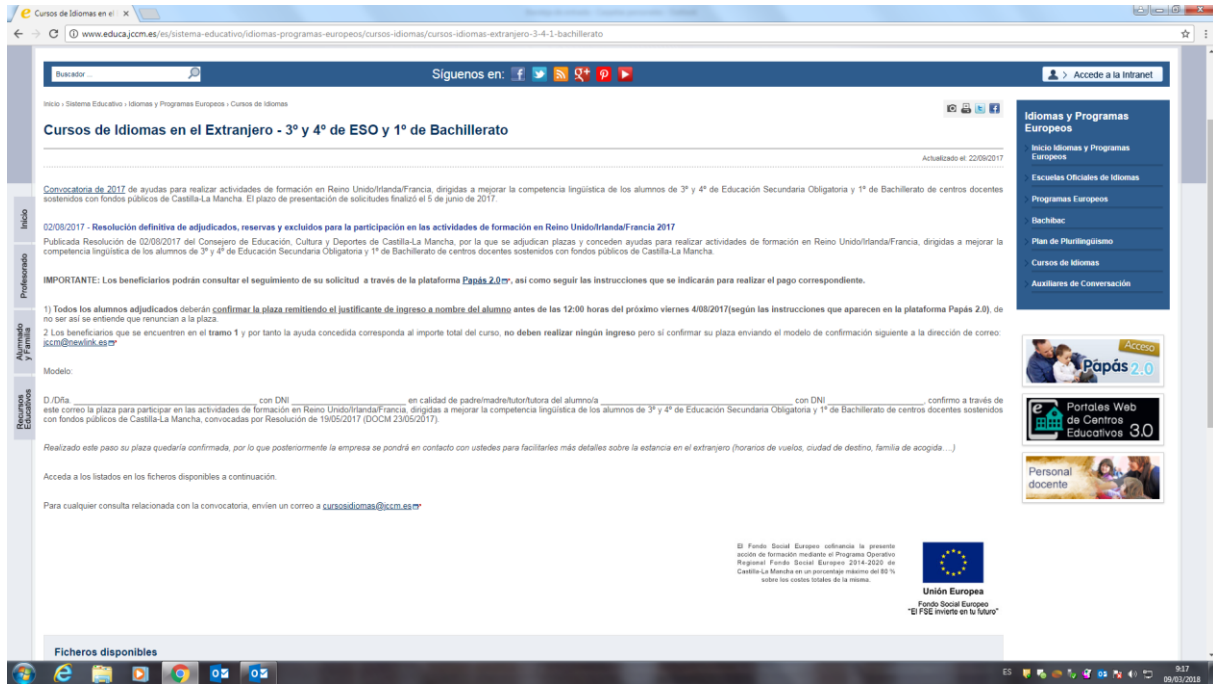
Cursos de Idiomas en el ×

www.educa.jccm.es/es/sistema-educativo/idiomas-programas-europeos/cursos-idiomas/cursos-idiomas-extranjero-3-4-1-bachillerato

Buscador ...

Síguenos en:

Accede a la Intranet

Inicio
Profesorado
Alumnado y Familia
Recursos Educativos

Inicio › Sistema Educativo › Idiomas y Programas Europeos › Cursos de Idiomas

Cursos de Idiomas en el Extranjero - 3º y 4º de ESO y 1º de Bachillerato

Actualizado el: 22/09/2017

Convocatoria de 2017 de ayudas para realizar actividades de formación en Reino Unido/Irlanda/Francia, dirigidas a mejorar la competencia lingüística de los alumnos de 3º y 4º de Educación Secundaria Obligatoria y 1º de Bachillerato de centros docentes sostenidos con fondos públicos de Castilla-La Mancha. El plazo de presentación de solicitudes finalizó el 5 de junio de 2017.

02/08/2017 - Resolución definitiva de adjudicados, reservas y excluidos para la participación en las actividades de formación en Reino Unido/Irlanda/Francia 2017

Publicada Resolución de 02/08/2017 del Consejero de Educación, Cultura y Deportes de Castilla-La Mancha, por la que se adjudican plazas y conceden ayudas para realizar actividades de formación en Reino Unido/Irlanda/Francia, dirigidas a mejorar la competencia lingüística de los alumnos de 3º y 4º de Educación Secundaria Obligatoria y 1º de Bachillerato de centros docentes sostenidos con fondos públicos de Castilla-La Mancha.

IMPORTANTE: Los beneficiarios podrán consultar el seguimiento de su solicitud a través de la plataforma Papás 2.0, así como seguir las instrucciones que se indicarán para realizar el pago correspondiente.

1) Todos los alumnos adjudicados deberán confirmar la plaza remitiendo el justificante de ingreso a nombre del alumno antes de las 12:00 horas del próximo viernes 4/08/2017(según las instrucciones que aparecen en la plataforma Papás 2.0), de no ser así se entiende que renuncian a la plaza.
2 Los beneficiarios que se encuentren en el tramo 1 y por tanto la ayuda concedida corresponda al importe total del curso, no deben realizar ningún ingreso pero sí confirmar su plaza enviando el modelo de confirmación siguiente a la dirección de correo: iccm@newlink.es

Modelo:

D./Dña. ________________ con DNI ________________ en calidad de padre/madre/tutor/tutora del alumno/a ________________ con DNI ________________, confirmo a través de este correo la plaza para participar en las actividades de formación en Reino Unido/Irlanda/Francia, dirigidas a mejorar la competencia lingüística de los alumnos de 3º y 4º de Educación Secundaria Obligatoria y 1º de Bachillerato de centros docentes sostenidos con fondos públicos de Castilla-La Mancha, convocadas por Resolución de 19/05/2017 (DOCM 23/05/2017).

Realizado este paso su plaza quedaría confirmada, por lo que posteriormente la empresa se pondrá en contacto con ustedes para facilitarles más detalles sobre la estancia en el extranjero (horarios de vuelos, ciudad de destino, familia de acogida….)

Acceda a los listados en los ficheros disponibles a continuación.

Para cualquier consulta relacionada con la convocatoria, envíen un correo a cursosidiomas@jccm.es

El Fondo Social Europeo cofinancia la presente acción de formación mediante el Programa Operativo Regional Fondo Social Europeo 2014-2020 de Castilla-La Mancha en un porcentaje máximo del 80 % sobre los costes totales de la misma.

Unión Europea
Fondo Social Europeo
"El FSE invierte en tu futuro"

Ficheros disponibles

Idiomas y Programas Europeos
Inicio Idiomas y Programas Europeos
Escuelas Oficiales de Idiomas
Programas Europeos
Bachibac
Plan de Plurilingüismo
Cursos de Idiomas
Auxiliares de Conversación

Acceso
Papás 2.0

Portales Web de Centros Educativos 3.0

Personal docente

ES 9:17 09/03/2018